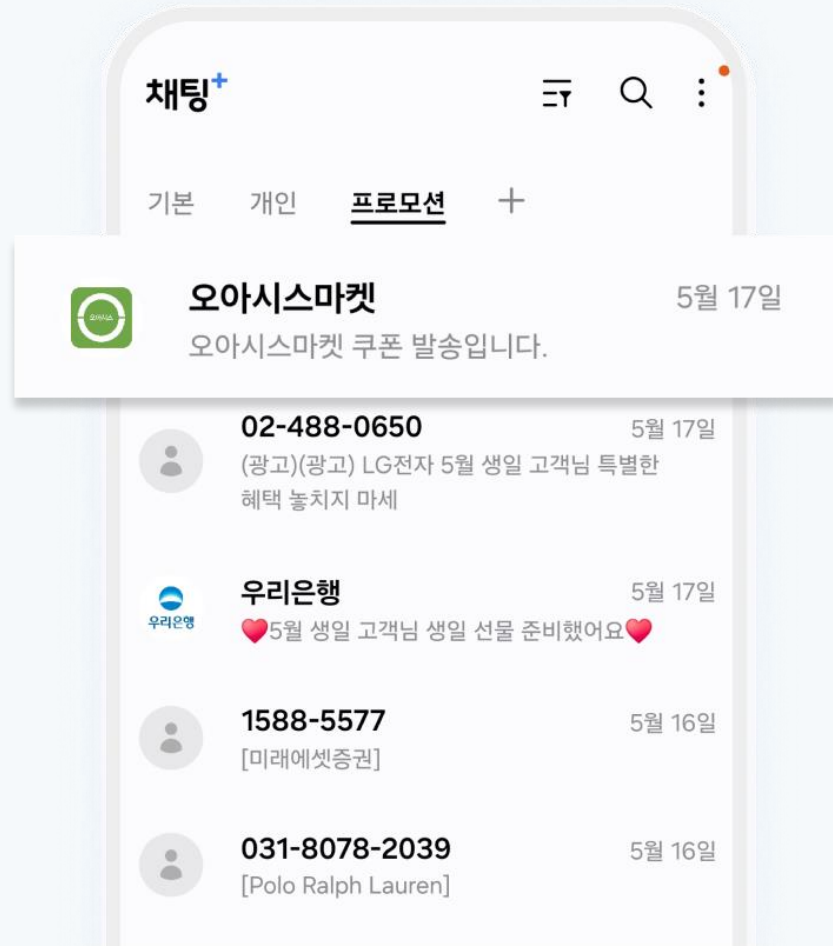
채팅+

기본 개인 프로모션 +

오아시스

오아시스마켓 5월 17일
오아시스마켓 쿠폰 발송입니다.

02-488-0650 5월 17일
(광고)(광고) LG전자 5월 생일 고객님 특별한 혜택 놓치지 마세

우리은행

우리은행 5월 17일
❤️5월 생일 고객님 생일 선물 준비했어요❤️

1588-5577 5월 16일
[미래에셋증권]

031-8078-2039 5월 16일
[Polo Ralph Lauren]